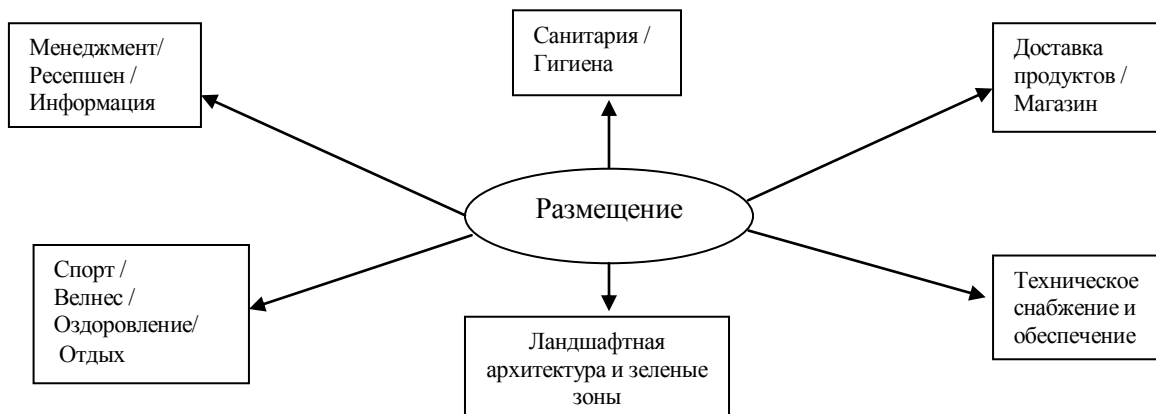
Менеджмент/
Ресепшен /
Информация

Санитария /
Гигиена

Доставка
продуктов /
Магазин

Размещение

Спорт /
Велнес /
Оздоровление/
Отдых

Ландшафтная
архитектура и зеленые
зоны

Техническое
снабжение и
обеспечение